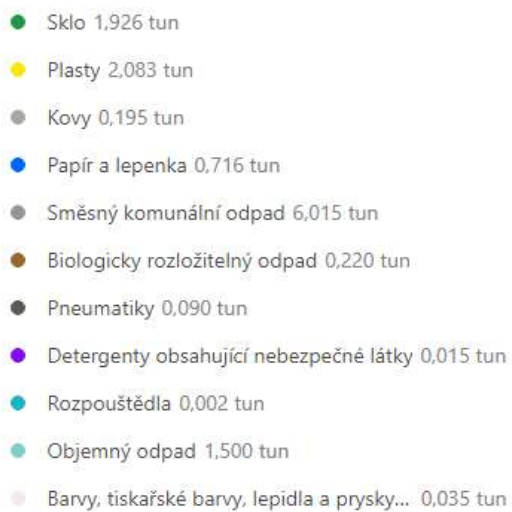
Sklo 1,926 tun

Plasty 2,083 tun

Kovy 0,195 tun

Papír a lepenka 0,716 tun

Směsný komunální odpad 6,015 tun

Biologicky rozložitelný odpad 0,220 tun

Pneumatiky 0,090 tun

Detergenty obsahující nebezpečné látky 0,015 tun

Rozpouštědla 0,002 tun

Objemný odpad 1,500 tun

Barvy, tiskařské barvy, lepidla a prysky... 0,035 tun